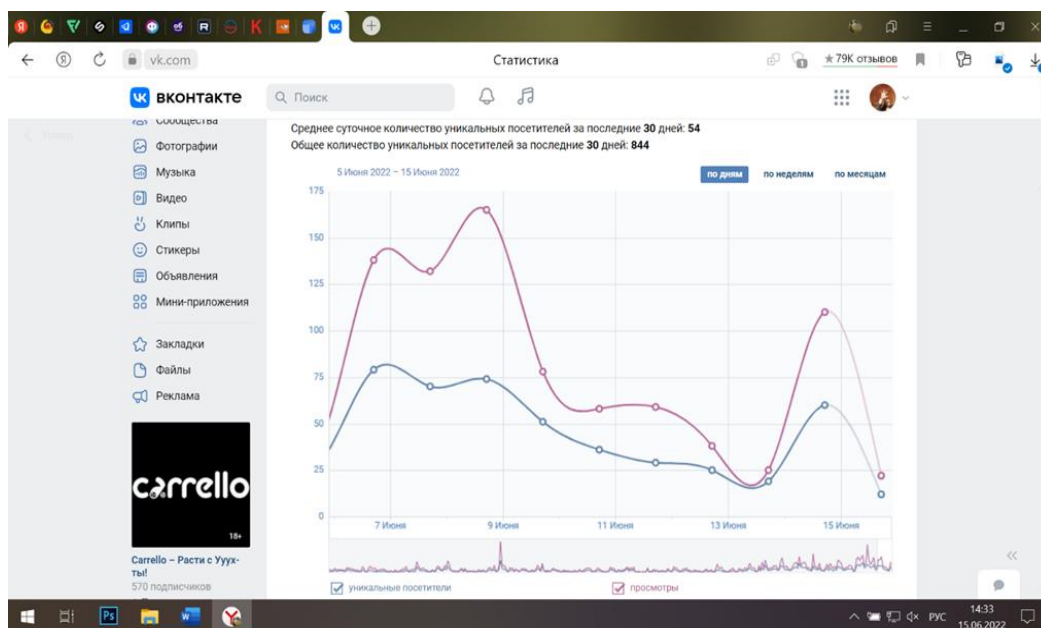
vk.com Статистика ★79K отзывов

вконтакте Поиск

Сообщества
Фотографии
Музыка
Видео
Клипы
Стикеры
Объявления
Мини-приложения
Закладки
Файлы
Реклама

carrello 18+
Carrello – Расти с Уууx-ты!
570 подписчиков

Среднее суточное количество уникальных посетителей за последние **30** дней: **54**
Общее количество уникальных посетителей за последние **30** дней: **844**

5 Июня 2022 – 15 Июня 2022

по дням по неделям по месяцам

175
150
125
100
75
50
25
0

7 Июня 9 Июня 11 Июня 13 Июня 15 Июня

уникальные посетители просмотры

РУС 14:33 15.06.2022